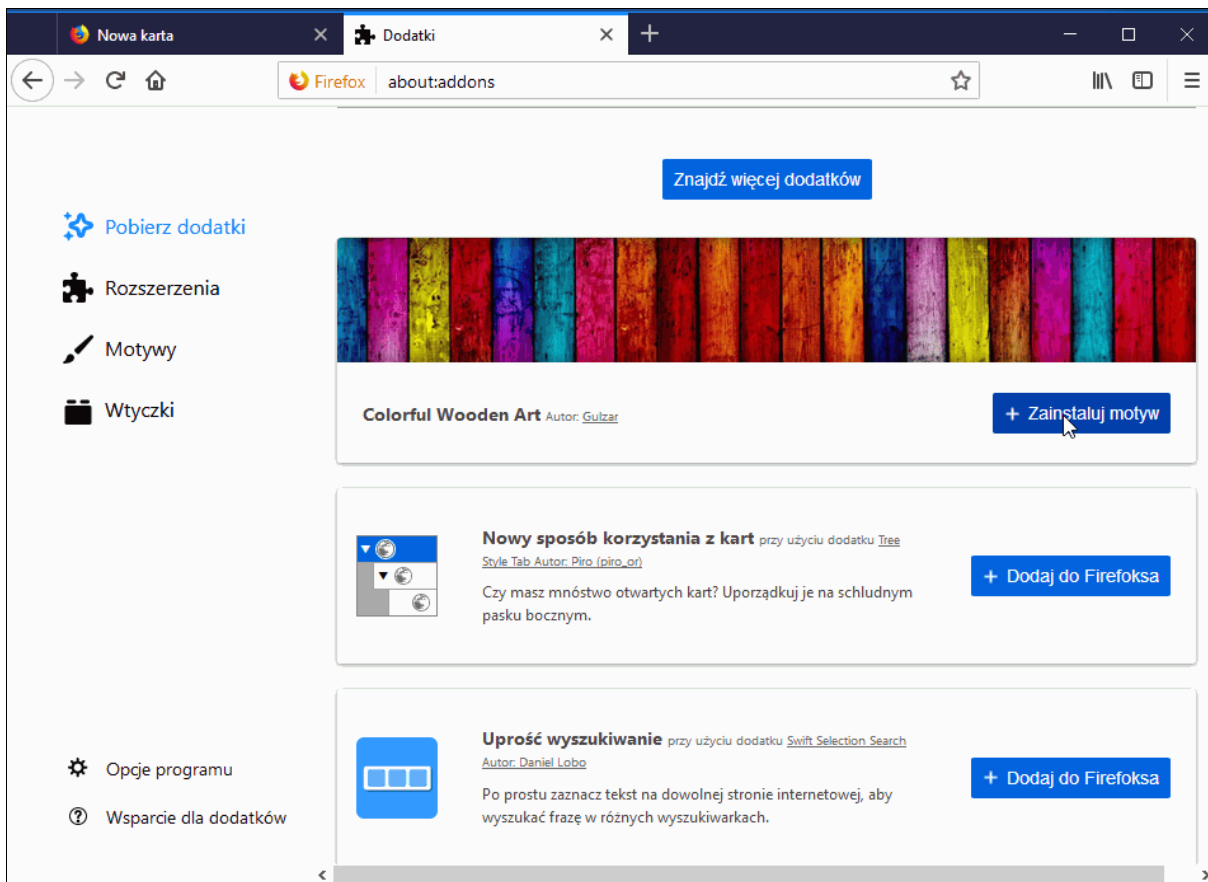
Nowa karta

Dodatki

+

Firefox about:addons

Znajdź więcej dodatków

Pobierz dodatki

Rozszerzenia

Motywy

Wtyczki

Colorful Wooden Art Autor: Gulzar

+ Zainstaluj motyw

Nowy sposób korzystania z kart przy użyciu dodatku Tree Style Tab Autor: Piro (piro_or)

Czy masz mnóstwo otwartych kart? Uporządkuj je na schludnym pasku bocznym.

+ Dodaj do Firefoksa

Uprość wyszukiwanie przy użyciu dodatku Swift Selection Search Autor: Daniel Lobo

Po prostu zaznacz tekst na dowolnej stronie internetowej, aby wyszukać frazę w różnych wyszukiwarkach.

+ Dodaj do Firefoksa

Opcje programu

Wsparcie dla dodatków